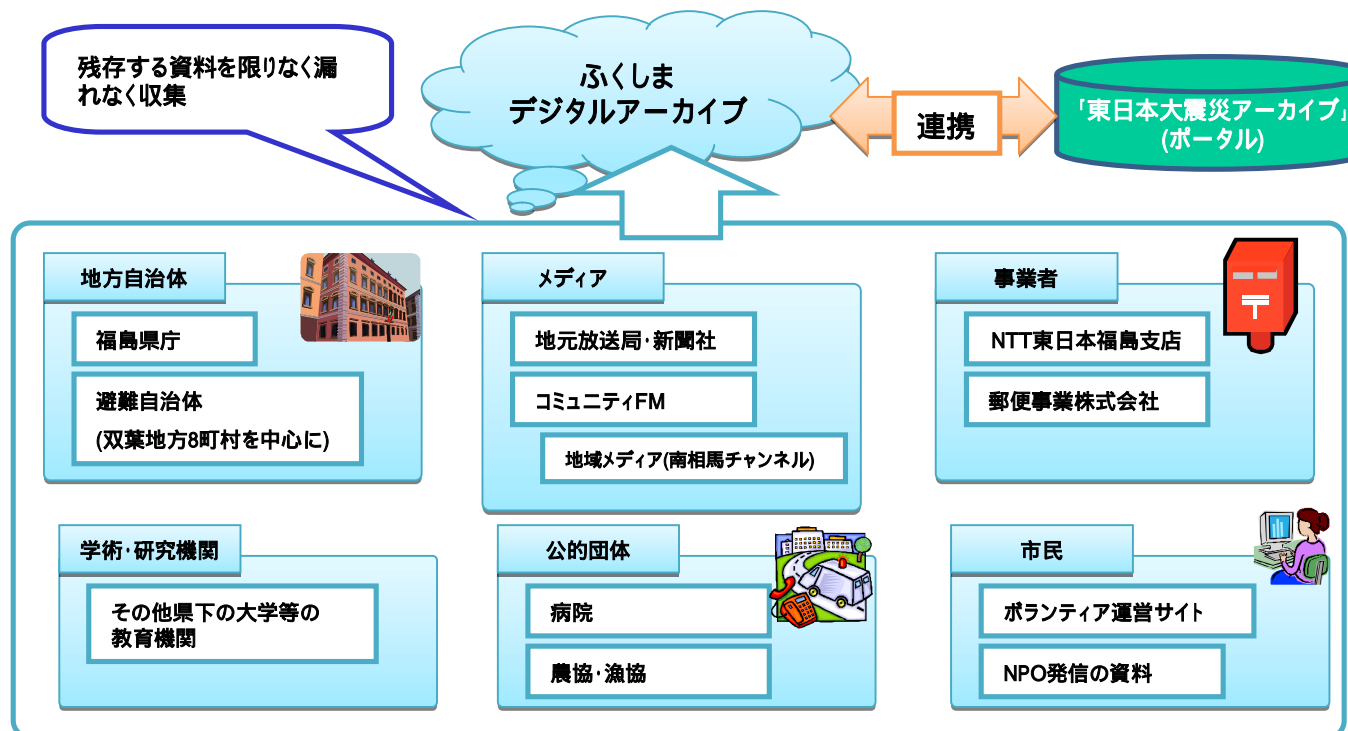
残存する資料を限りなく漏れなく収集

ふくしま
デジタルアーカイブ

連携

「東日本大震災アーカイブ」
(ポータル)

地方自治体

福島県庁

避難自治体
(双葉地方8町村を中心に)

メディア

地元放送局･新聞社

コミュニティFM

地域メディア(南相馬チャンネル)

事業者

NTT東日本福島支店

郵便事業株式会社

学術･研究機関

その他県下の大学等の教育機関

公的団体

病院

農協･漁協

市民

ボランティア運営サイト

NPO発信の資料